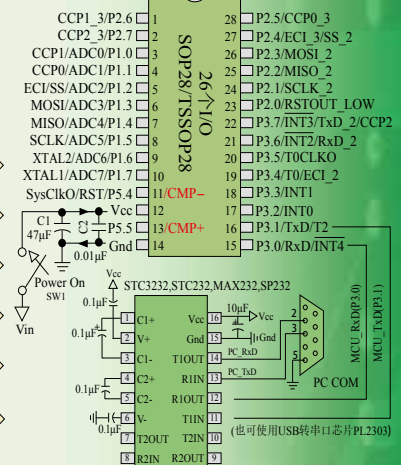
CCP1_3/P2.6 2 27 P2.5/CCP0_3
CCP2_3/P2.7 3 27 P2.4/ECI_3/SS_2
CCP1/ADC0/P1.0 4 25 P2.3/MOSI_2
CCP0/ADC1/P1.1 5 24 P2.2/MISO_2
ECI/SS/ADC2/P1.2 6 23 P2.1/SCLK_2
MOSI/ADC3/P1.3 7 22 P2.0/RSTOUT_LOW
MISO/ADC4/P1.4 8 21 P3.7/INT3/TxD_2/CCP2
SCLK/ADC5/P1.5 9 20 P3.6/INT2/RxD_2
XTAL2/ADC6/P1.6 10 19 P3.5/T0CLKO
XTAL1/ADC7/P1.7 18 P3.4/T0/ECI_2
SysClkO/RST/P5.4 11/CMP- 17 P3.3/INT1
Vcc 12 16 P3.2/INT0
P5.5 13/CMP+ 15 P3.1/TxD/T2
Gnd 14 14 P3.0/RxD/INT4

SOP28/TSSOP28
26个I/O

C1
47μF
0.01μF
Power On
SW1
Vin

Vcc
0.1μF
STC3232,STC232,MAX232,SP232
0.1μF
1 C1+ Vcc 16
2 V+ Gnd 15
3 C1- T1OUT 14
4 C2+ R1IN 13
5 C2- R1OUT 12
6 V- T1IN 11
7 T2OUT T2IN 10
8 R2IN R2OUT 9
0.1μF
0.1μF
10μF
Gnd
PC_RxD
PC_TxD
2
3
5
PC COM
MCU_RxD(P3.0)
MCU_TxD(P3.1)
(也可使用USB转串口芯片PL2303)